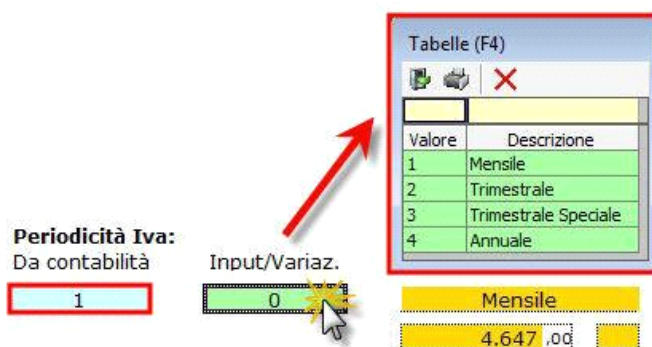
Tabelle (F4)

| Valore | Descrizione |
|---|---|
| 1 | Mensile |
| 2 | Trimestrale |
| 3 | Trimestrale Speciale |
| 4 | Annuale |

Periodicità Iva:
Da contabilità
1

Input/Variaz.
0

Mensile
4.647 ,00